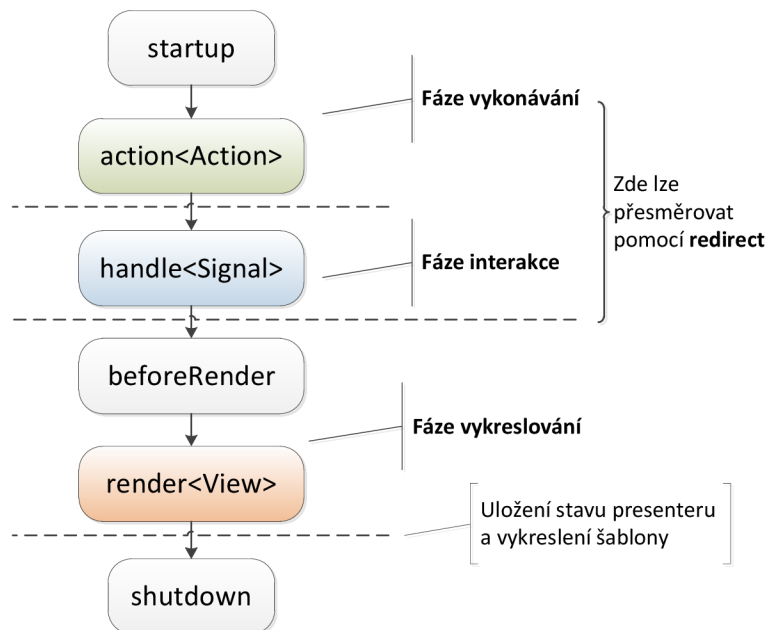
startup

Fáze vykonávání

action<Action>

Zde lze přesměrovat pomocí **redirect**

handle<Signal>

Fáze interakce

beforeRender

Fáze vykreslování

render<View>

Uložení stavu presenteru a vykreslení šablony

shutdown